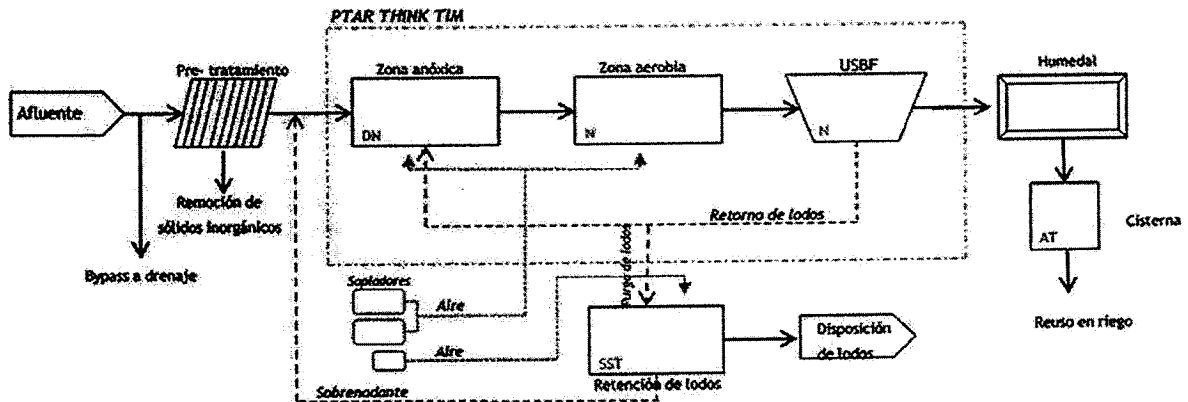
PTAR THINK TIM

Afluente

Pre- tratamiento

Remoción de sólidos inorgánicos

Bypass a drenaje

Zona anóxica

DN

Zona aerobia

N

USBF

N

Humedal

AT

Cisterna

Reuso en riego

Retorno de lodos

Purga de lodos

Sopladores

Aire

Aire

SST

Retención de lodos

Disposición de lodos

Sobrenadante